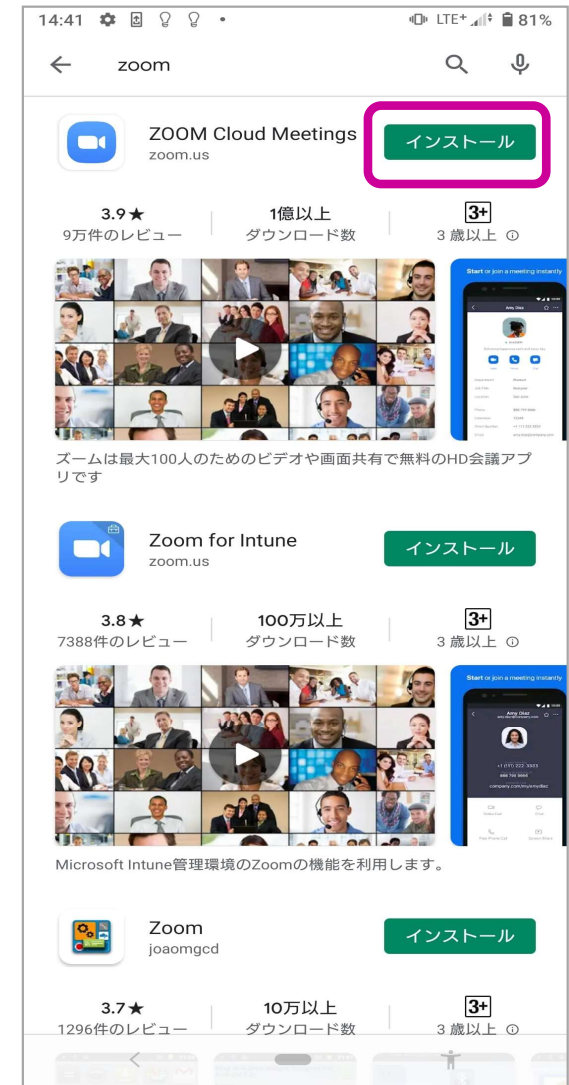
14:41 LTE+ 81%

zoom

ZOOM Cloud Meetings
zoom.us
インストール

3.9★
9万件のレビュー

1億以上
ダウンロード数

3+
3 歳以上

Start or join a meeting instantly

ズームは最大100人のためのビデオや画面共有で無料のHD会議アプリです

Zoom for Intune
zoom.us
インストール

3.8★
7388件のレビュー

100万以上
ダウンロード数

3+
3 歳以上

Start or join a meeting instantly

Microsoft Intune管理環境のZoomの機能を利用します。

Zoom
joaomgcd
インストール

3.7★
1296件のレビュー

10万以上
ダウンロード数

3+
3 歳以上